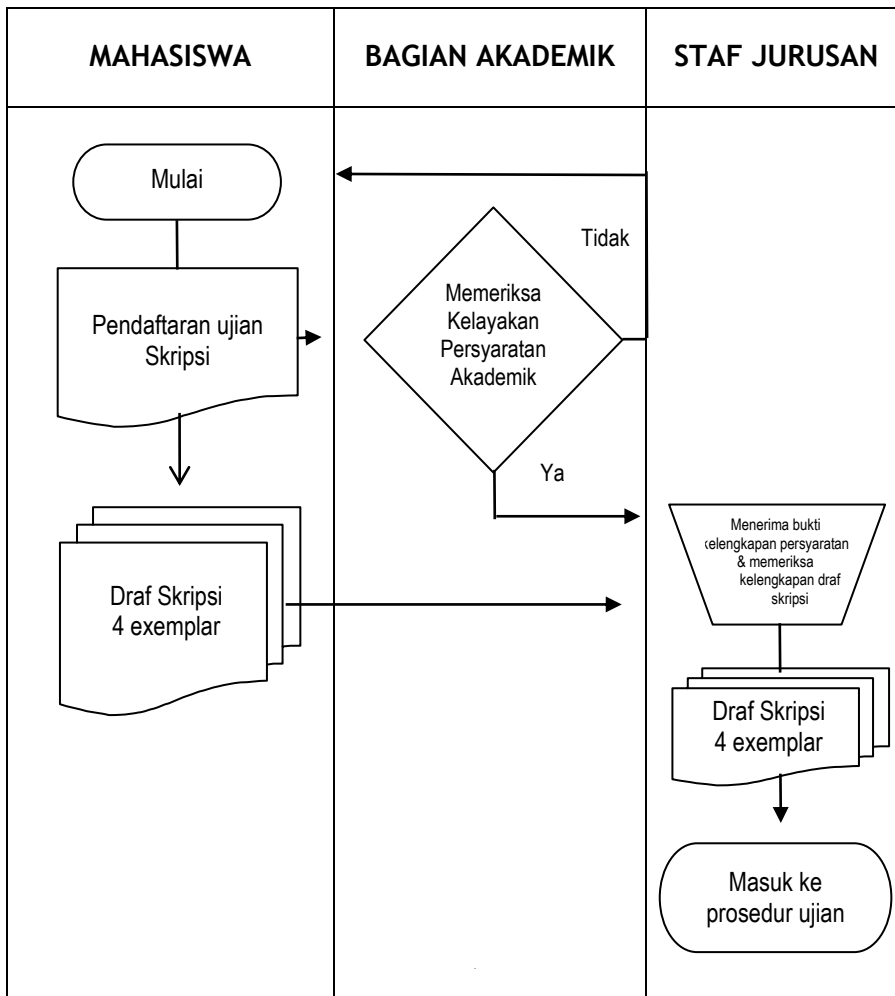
| MAHASISWA | BAGIAN AKADEMIK | STAF JURUSAN |
|---|---|---|

Mulai

Tidak

Pendaftaran ujian Skripsi

Memeriksa Kelayakan Persyaratan Akademik

Ya

Menerima bukti kelengkapan persyaratan & memeriksa kelengkapan draf skripsi

Draf Skripsi 4 exemplar

Draf Skripsi 4 exemplar

Masuk ke prosedur ujian